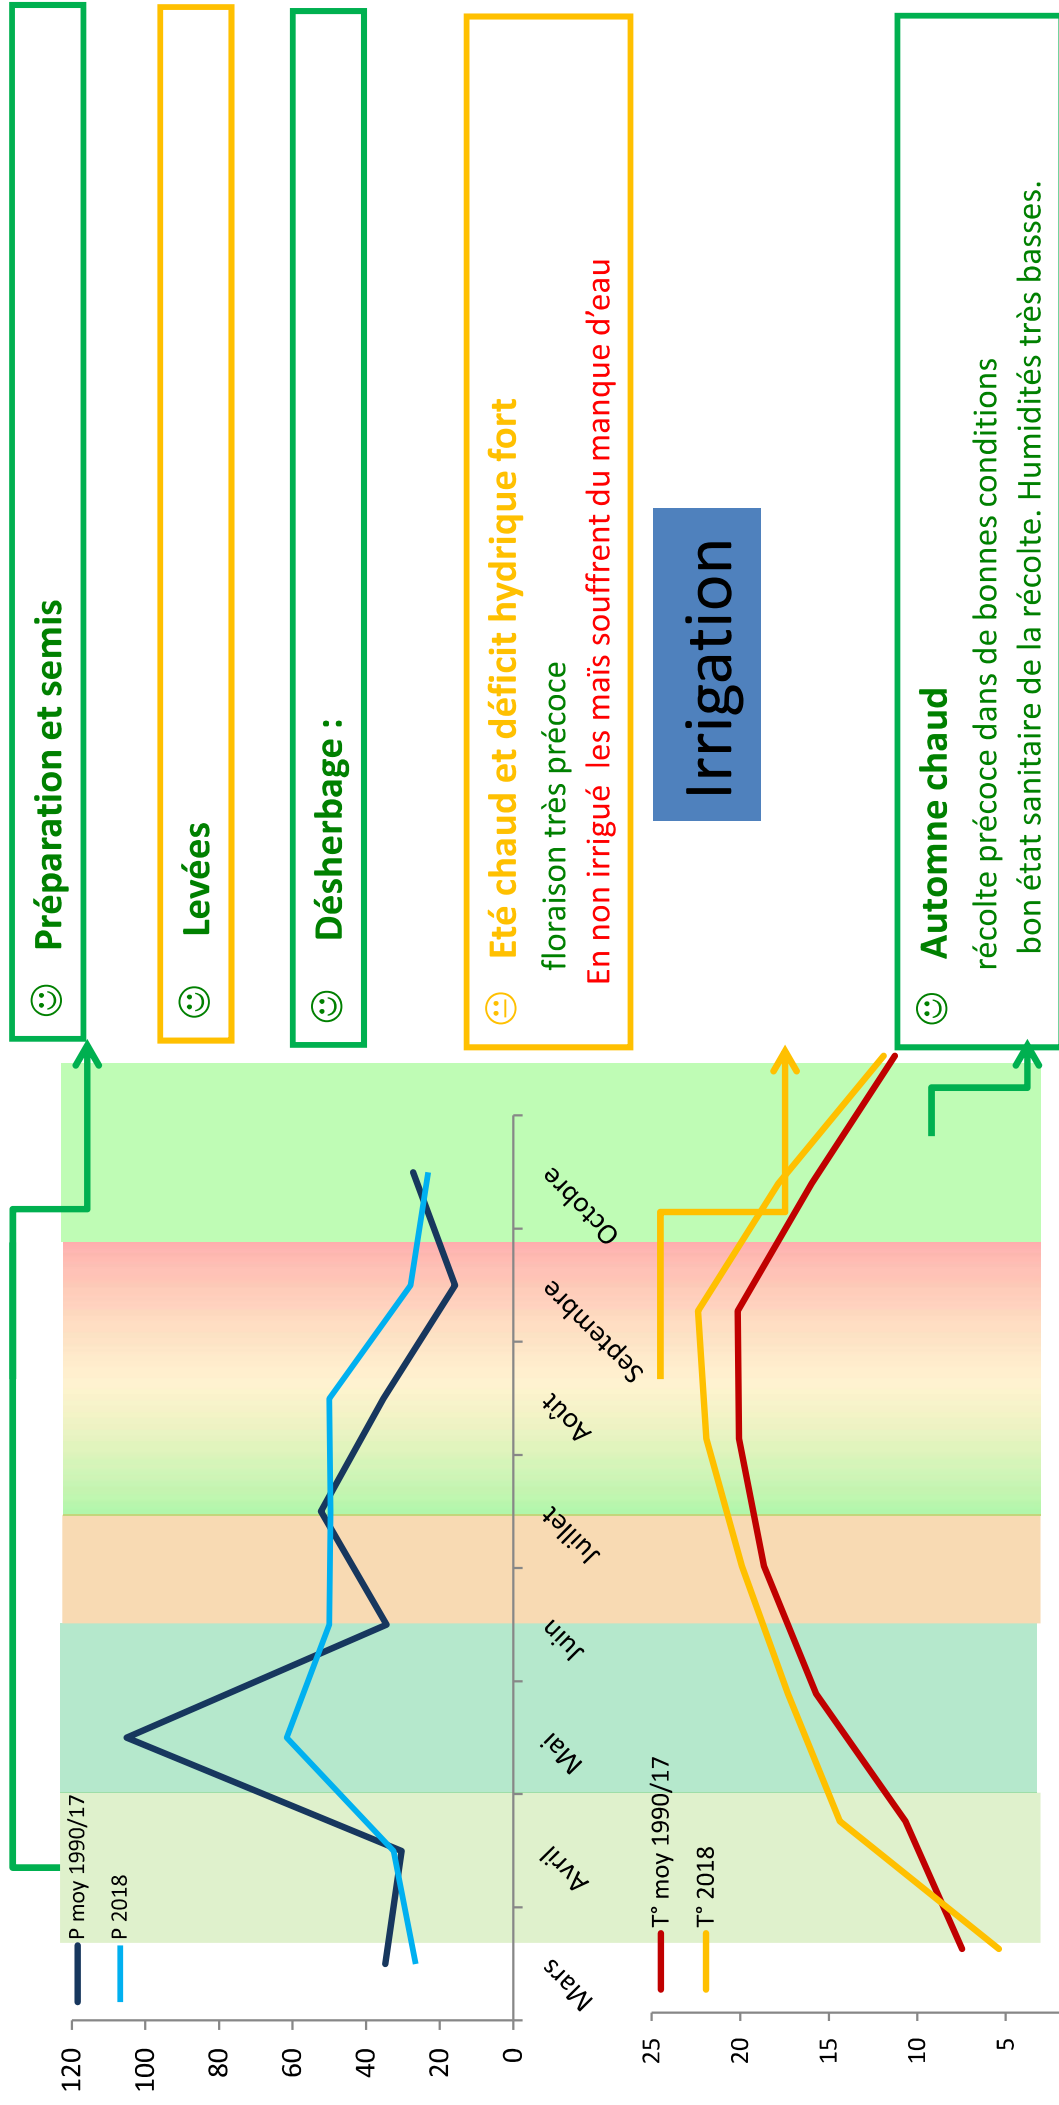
☺ Préparation et semis

☺ Levées

☺ Désherbage :

😐 Eté chaud et déficit hydrique fort
floraison très précoce
En non irrigué les maïs souffrent du manque d'eau

Irrigation

☺ Automne chaud
récolte précoce dans de bonnes conditions
bon état sanitaire de la récolte. Humidités très basses.

P moy 1990/17
P 2018

120
100
80
60
40
20
0

Mars
Avril
Mai
Juin
Juillet
Août
Septembre
Octobre

T° moy 1990/17
T° 2018

25
20
15
10
5